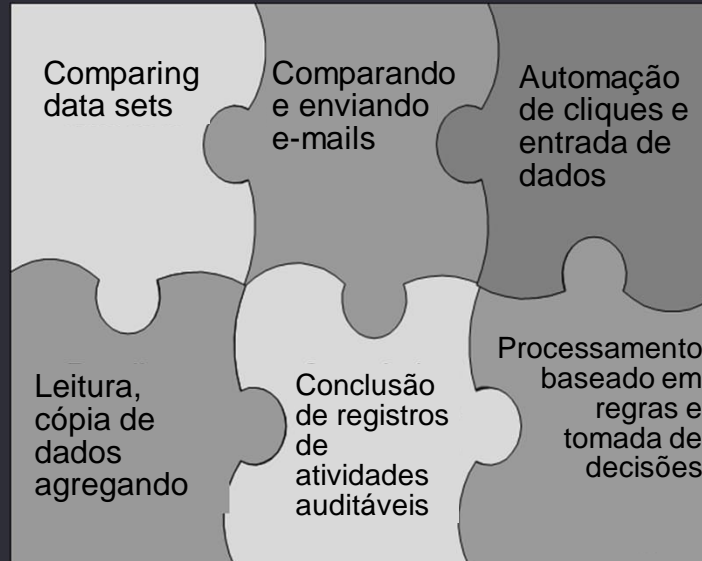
Comparing data sets

Comparando e enviando e-mails

Automação de cliques e entrada de dados

Leitura, cópia de dados agregando

Conclusão de registros de atividades auditáveis

Processamento baseado em regras e tomada de decisões